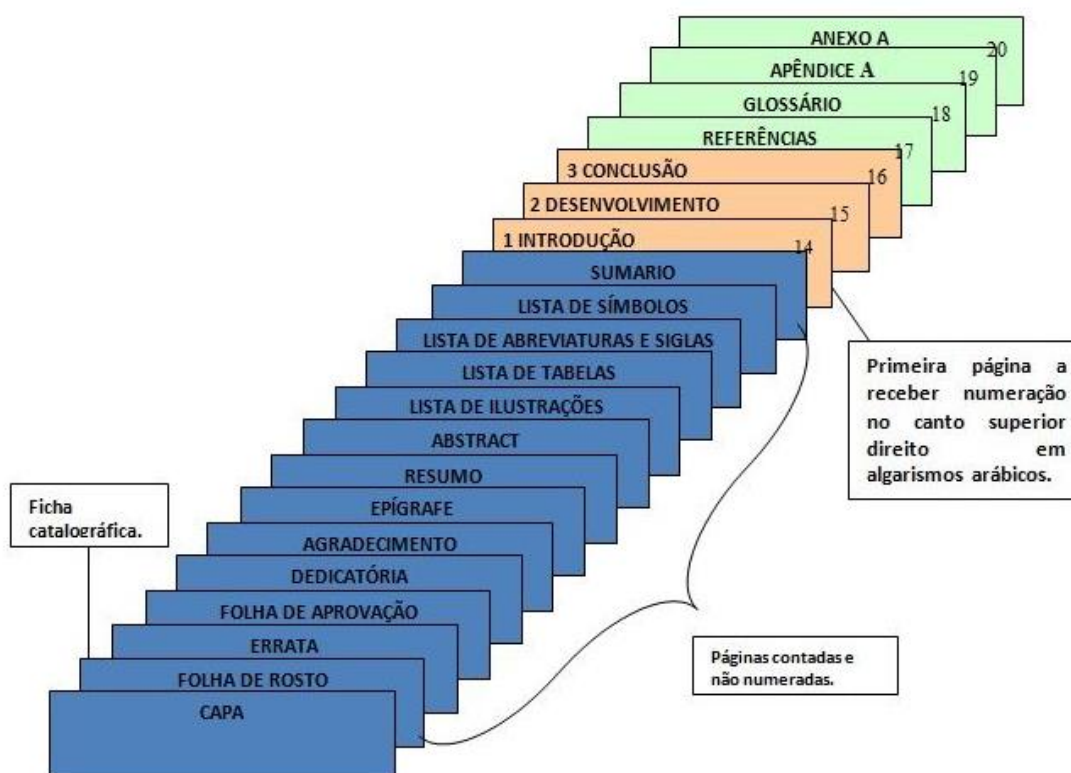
ANEXO A 20

APÊNDICE A 19

GLOSSÁRIO 18

REFERÊNCIAS 17

3 CONCLUSÃO 16

2 DESENVOLVIMENTO 15

1 INTRODUÇÃO 14

SUMARIO

LISTA DE SÍMBOLOS

LISTA DE ABREVIATURAS E SIGLAS

LISTA DE TABELAS

LISTA DE ILUSTRAÇÕES

ABSTRACT

RESUMO

EPÍGRAFE

AGRADECIMENTO

DEDICATÓRIA

FOLHA DE APROVAÇÃO

ERRATA

FOLHA DE ROSTO

CAPA

Primeira página a receber numeração no canto superior direito em algarismos arábicos.

Ficha catalográfica.

Páginas contadas e não numeradas.